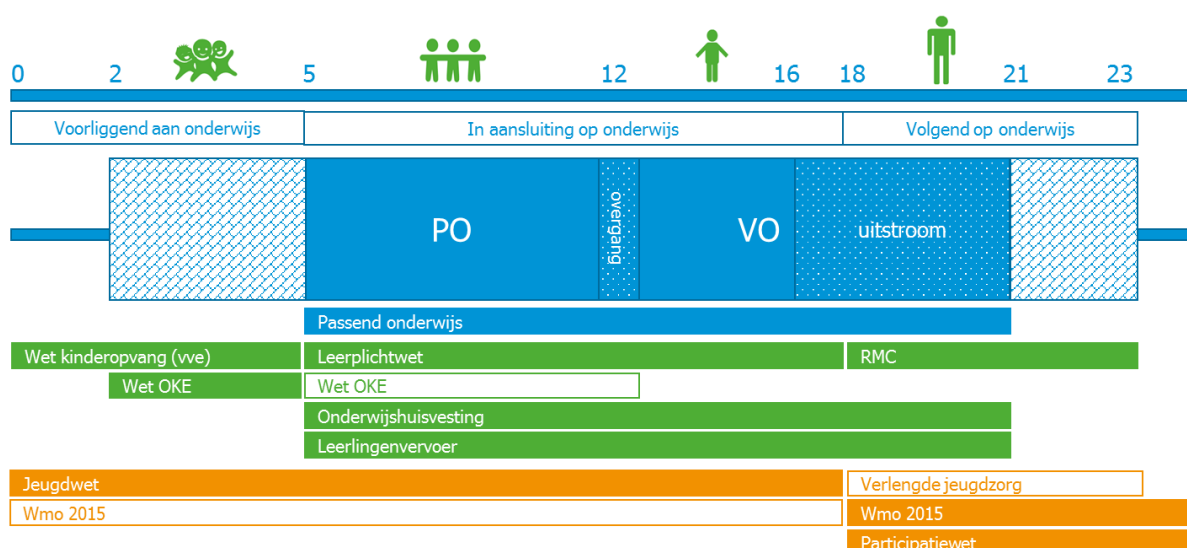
0 2 5 12 16 18 21 23

Voorliggend aan onderwijs

In aansluiting op onderwijs

Volgend op onderwijs

PO

overgang

VO

uitstroom

Passend onderwijs

Wet kinderopvang (vve)

Leerplichtwet

RMC

Wet OKE

Wet OKE

Onderwijshuisvesting

Leerlingenvervoer

Jeugdwet

Verlengde jeugdzorg

Wmo 2015

Wmo 2015

Participatiewet